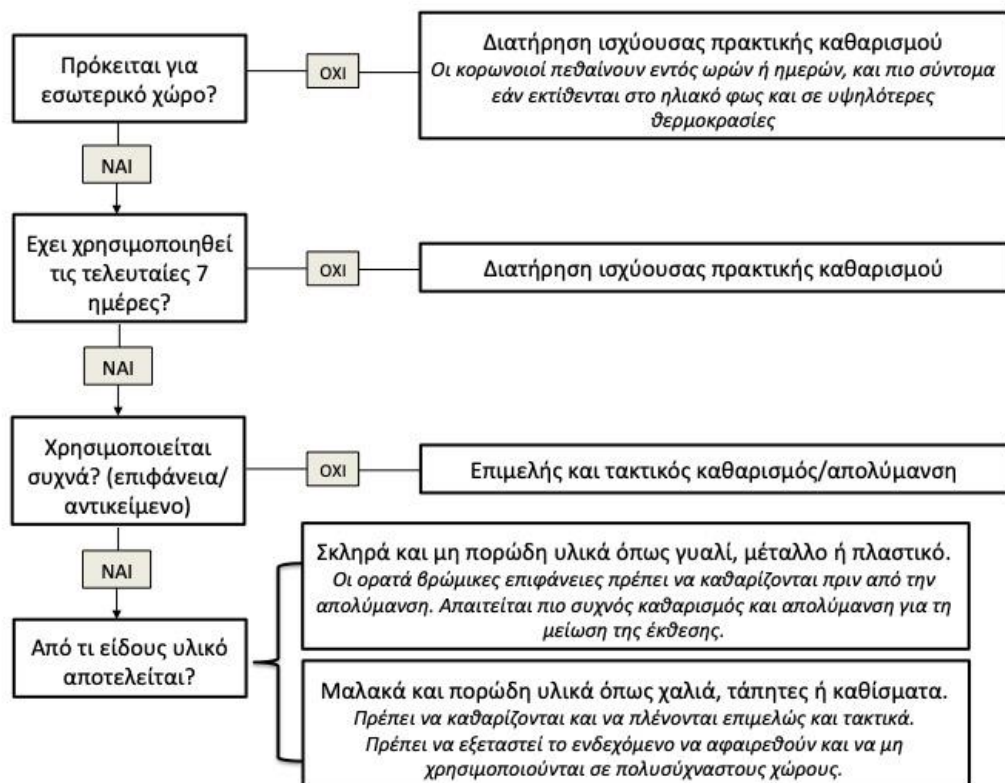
Πρόκειται για εσωτερικό χώρο?

ΟΧΙ

Διατήρηση ισχύουσας πρακτικής καθαρισμού
Οι κορωνοιοί πεθαίνουν εντός ωρών ή ημερών, και πιο σύντομα εάν εκτίθενται στο ηλιακό φως και σε υψηλότερες θερμοκρασίες

ΝΑΙ

Εχει χρησιμοποιηθεί τις τελευταίες 7 ημέρες?

ΟΧΙ

Διατήρηση ισχύουσας πρακτικής καθαρισμού

ΝΑΙ

Χρησιμοποιείται συχνά? (επιφάνεια/ αντικείμενο)

ΟΧΙ

Επιμελής και τακτικός καθαρισμός/απολύμανση

ΝΑΙ

Από τι είδους υλικό αποτελείται?

Σκληρά και μη πορώδη υλικά όπως γυαλί, μέταλλο ή πλαστικό.
Οι ορατά βρώμικες επιφάνειες πρέπει να καθαρίζονται πριν από την απολύμανση. Απαιτείται πιο συχνός καθαρισμός και απολύμανση για τη μείωση της έκθεσης.

Μαλακά και πορώδη υλικά όπως χαλιά, τάπητες ή καθίσματα.
Πρέπει να καθαρίζονται και να πλένονται επιμελώς και τακτικά.
Πρέπει να εξετάζεται το ενδεχόμενο να αφαιρεθούν και να μη χρησιμοποιούνται σε πολυσύχναστους χώρους.